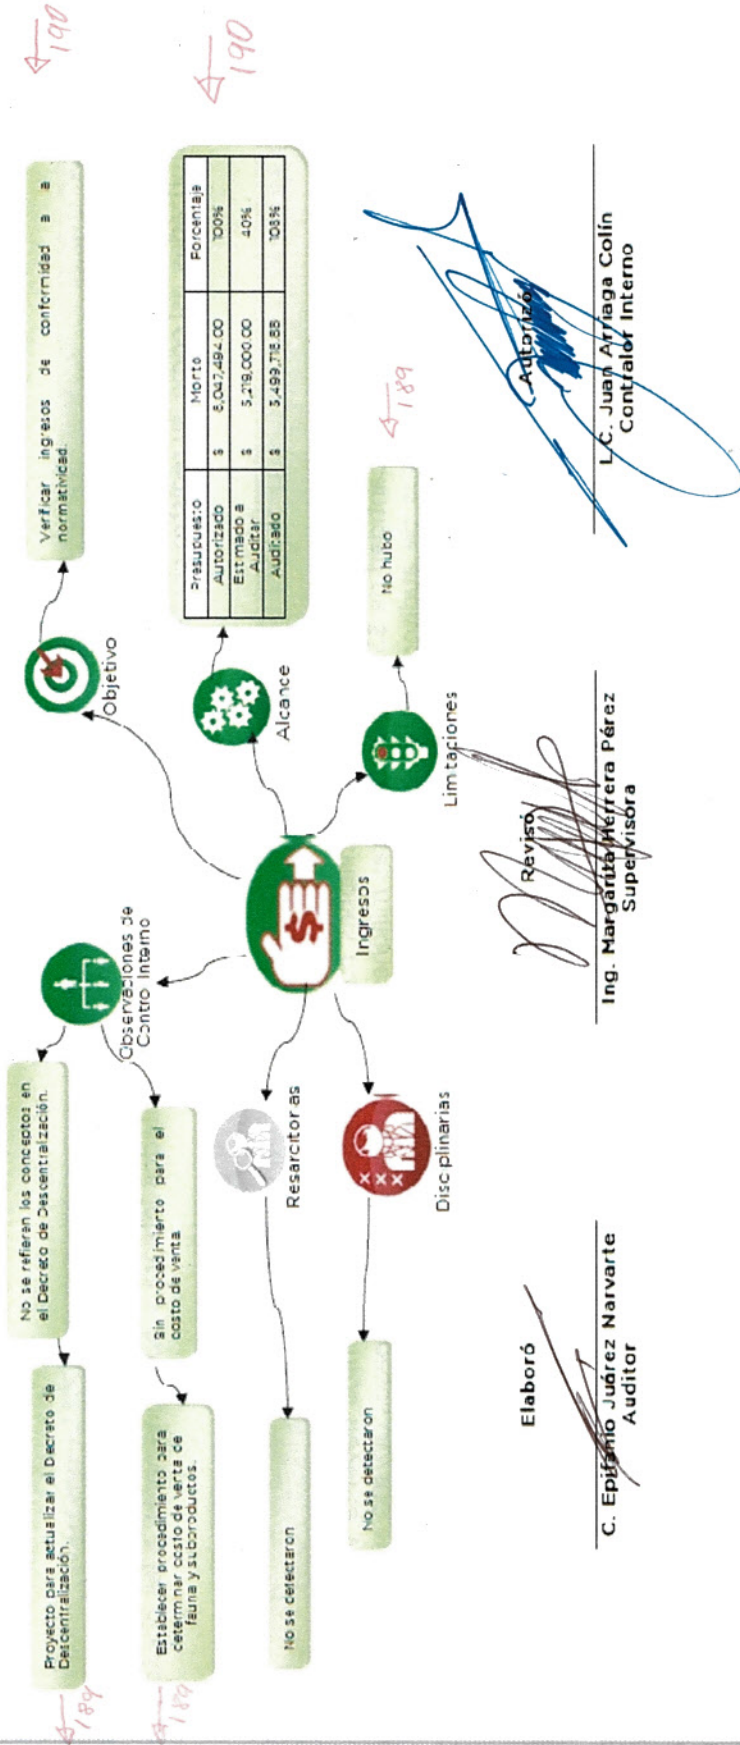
Ingresos

Objetivo

Verificar ingresos de conformidad a la normatividad.

190

Alcance

| Presupuesto | Monto | Porcentaje |
|---|---|---|
| Autorizado | \$ 8,047,494.00 | 100% |
| Estimado a Auditar | \$ 3,219,000.00 | 40% |
| Auditado | \$ 3,499,718.88 | 108% |

190

Limitaciones

No hubo

189

Observaciones de Control Interno

No se refieren los conceptos en el Decreto de Descentralización.

Proyecto para actualizar el Decreto de Descentralización.

189

Sin procedimiento para el costo de venta.

Establecer procedimiento para determinar costo de venta de fauna y subproductos.

189

Resarcitorias

No se detectaron

Disciplinarias

No se detectaron

Elaboró

C. Epifanio Juárez Narvarte
Auditor

Revisó

Ing. Margarita Herrera Pérez
Supervisora

Autorizó

L.C. Juan Arriaga Colín
Contralor Interno